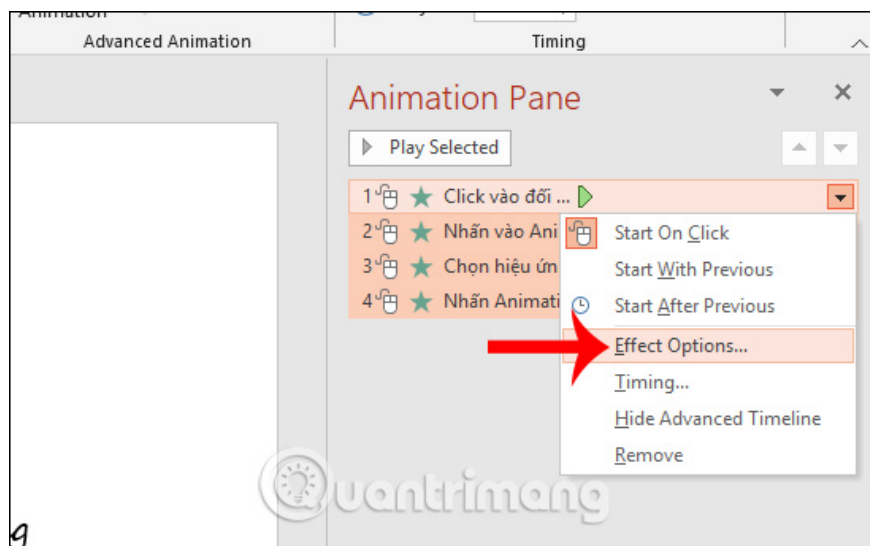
Animation

Advanced Animation

Timing

Animation Pane

Play Selected

1 Click vào đối ...

2 Nhấn vào Ani

3 Chọn hiệu ứn

4 Nhấn Animati

Start On Click

Start With Previous

Start After Previous

Effect Options...

Timing...

Hide Advanced Timeline

Remove

quantrimang

g